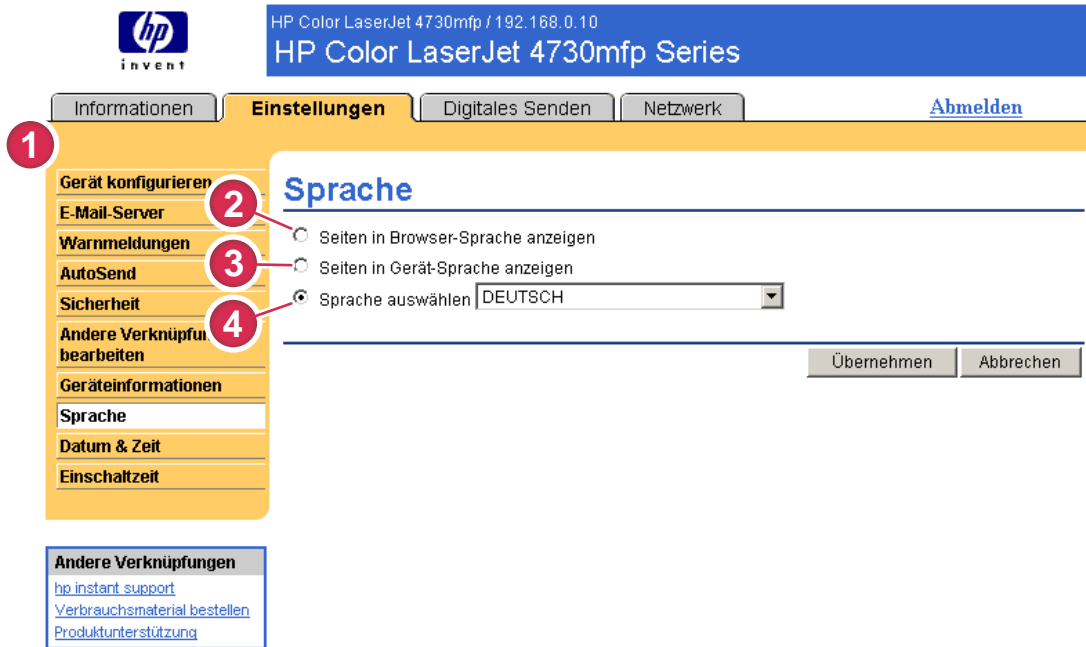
hp
invent

HP Color LaserJet 4730mfp / 192.168.0.10
HP Color LaserJet 4730mfp Series

Informationen
Einstellungen
Digitales Senden
Netzwerk
Abmelden

1

Gerät konfigurieren
E-Mail-Server
Warnmeldungen
AutoSend
Sicherheit
Andere Verknüpfun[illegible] bearbeiten
Geräteinformationen
Sprache
Datum & Zeit
Einschaltzeit

Sprache

2
3
4

Seiten in Browser-Sprache anzeigen
Seiten in Gerät-Sprache anzeigen
Sprache auswählen DEUTSCH

Übernehmen
Abbrechen

Andere Verknüpfungen
hp instant support
Verbrauchsmaterial bestellen
Produktunterstützung